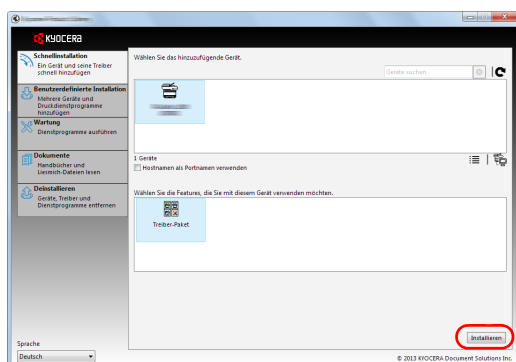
KYOCERA

Schnellinstallation
Ein Gerät und seine Treiber schnell hinzufügen

Benutzerdefinierte Installation
Mehrere Geräte und Druckdienstprogramme hinzufügen

Wartung
Dienstprogramme ausführen

Dokumente
Handbücher und Liesmich-Dateien lesen

Deinstallieren
Geräte, Treiber und Dienstprogramme entfernen

Wählen Sie das hinzuzufügende Gerät.

Geräte suchen

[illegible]

1 Geräte
Hostnamen als Portnamen verwenden

Wählen Sie die Features, die Sie mit diesem Gerät verwenden möchten.

Treiber-Paket

Sprache
Deutsch

Installieren

© 2013 KYOCERA Document Solutions Inc.